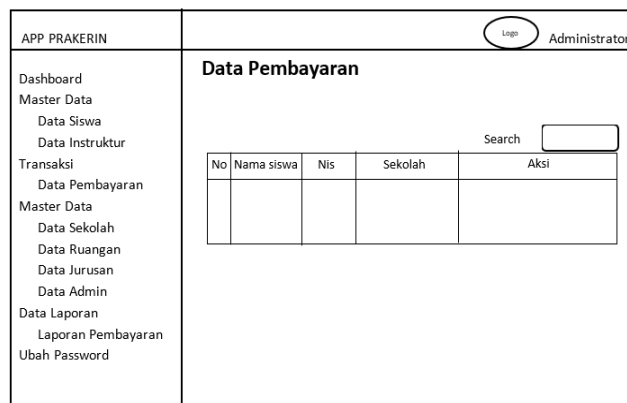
APP PRAKERIN

Logo

Administrator

Dashboard
Master Data
Data Siswa
Data Instruktur
Transaksi
Data Pembayaran
Master Data
Data Sekolah
Data Ruangan
Data Jurusan
Data Admin
Data Laporan
Laporan Pembayaran
Ubah Password

Data Pembayaran

Search

| No | Nama siswa | Nis | Sekolah | Aksi |
|---|---|---|---|---|
| | | | | |